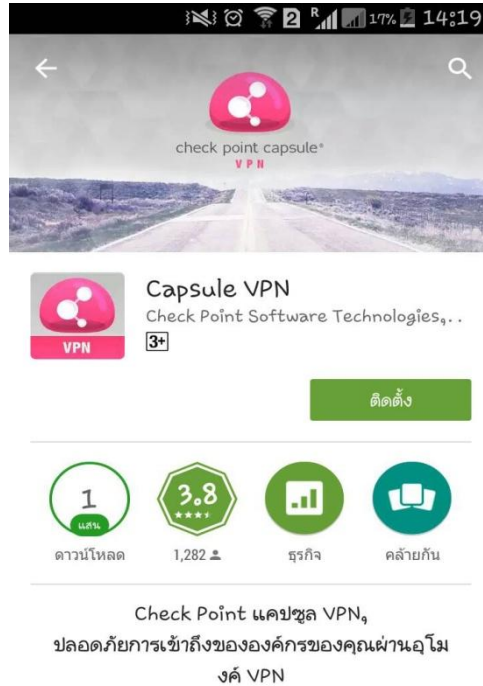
2 R 17% 14:19

check point capsule®
VPN

VPN

Capsule VPN
Check Point Software Technologies,..
3+

ติดตั้ง

1
แสน
ดาวน์โหลด

3.8
1,282

ธุรกิจ

คล้ายกัน

Check Point แคปซูล VPN,
ปลอดภัยการเข้าถึงขององค์กรของคุณผ่านอุโมงค์ VPN